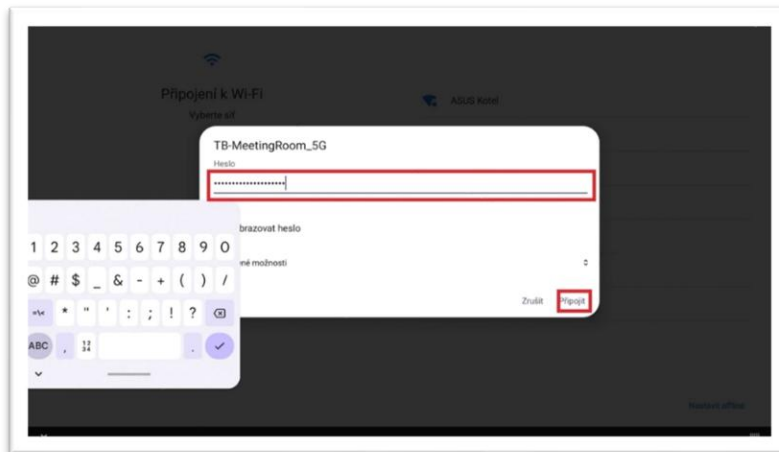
Připojení k Wi-Fi

Vyberte síť

ASUS Kotel

TB-MeetingRoom_5G

Heslo

••••••••••••••••••••

brazovat heslo

né možnosti

Zrušit

Připojit

1 2 3 4 5 6 7 8 9 0

@ # $ _ & - + ( ) /

=\< * " ' : ; ! ?

ABC , $\frac{12}{34}$ .

Rozšířit nastavení